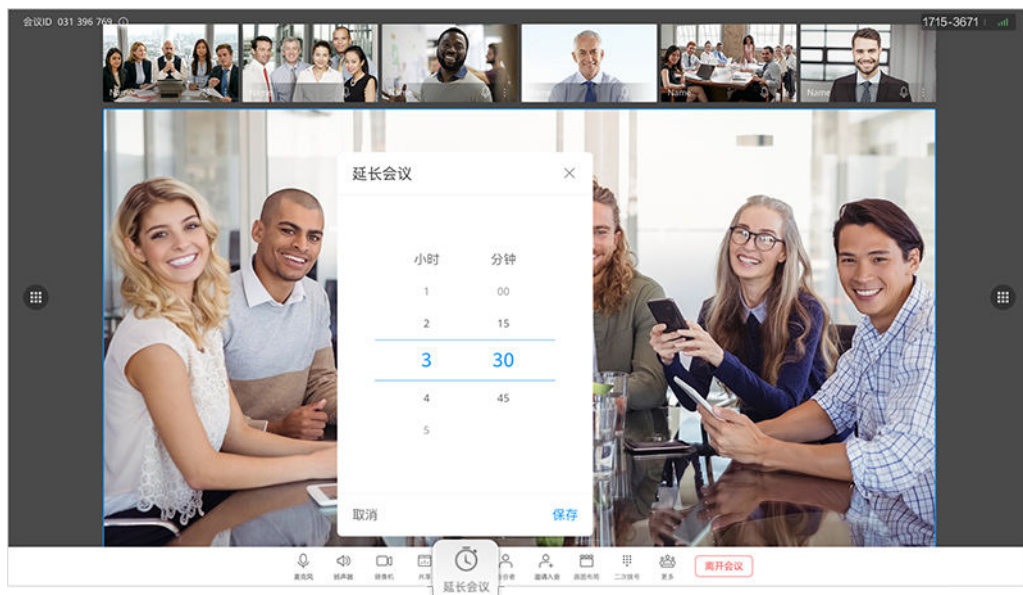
会议ID 031 396 769

1715-3671

Name

Name

Name

Name

Name

Name

延长会议

小时

分钟

1

00

2

15

3

30

4

45

5

取消

保存

麦克风

扬声器

摄像机

共享

延长会议

参会者

邀请入会

画面布局

二次拨号

更多

离开会议